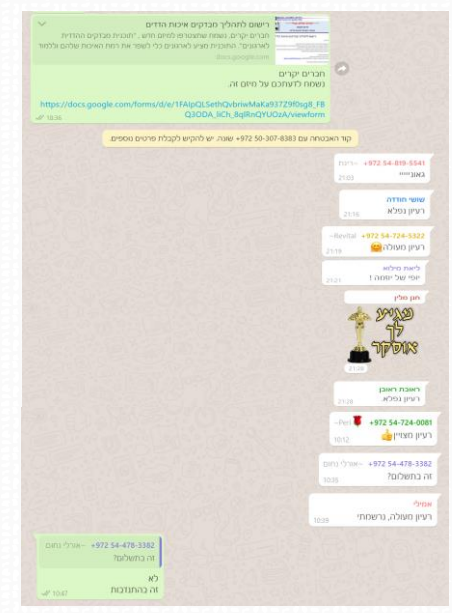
רישום לתהליך מבקרים איכות הודים
חברים יקרים, נשמח שתצטרפו למיזם חדש - "תוכנית מבקרים הודית לארגונים". התוכנית מציע לארגונים כלי לשפר את רמת האיכות שלהם ולמפו
docs.google.com

חברים יקרים
נשמח לעזרתכם על מיזם זה.

https://docs.google.com/forms/d/e/1FAIpQLSethQvbriwMaKa937Z9f0sg8_F8Q3ODA_liCh_8qlRnQYUOzA/viewform
18:36

קוד האבטחה עם 8383-307-50 972+ שונה. יש להקיש לקבלת פרטים נוספים.

~רינות +972 54-819-5541
גאוני!!!
21:03

שושי חודדה
רעיון נפלא
21:16

~Revital +972 54-724-5322
רעיון מעולה😀
21:19

ליאת מילוא
יופי של יוזמה !
21:21

חגן מלין
מגיע לך אוסקר
21:28

ראובת ריובן
רעיון נפלא.
21:28

~Peri🌹 +972 54-724-0081
רעיון מצוין👍
10:12

~אורלי נחום +972 54-478-3382
זה בתשלום?
10:05

אמילי
רעיון מעולה, נרשמתי
10:09

~אורלי נחום +972 54-478-3382
זה בתשלום?

לא
זה בהתנדבות
10:47